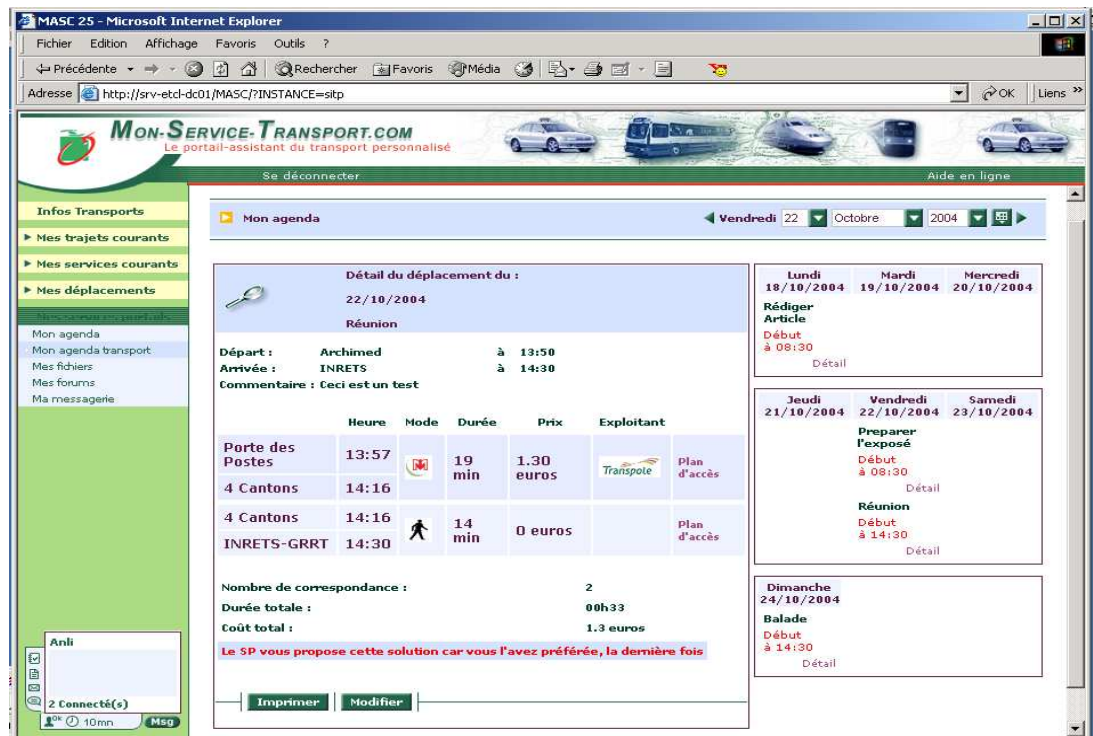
MASC 25 - Microsoft Internet Explorer

Fichier Edition Affichage Favoris Outils ?

Précédente Rechercher Favoris Média

Adresse http://srv-etcl-dc01/MASC/?INSTANCE=sitp

OK Liens »

MON-SERVICE-TRANSPORT.COM
Le portail-assistant du transport personnalisé

Se déconnecter

Aide en ligne

Infos Transports

▶ Mes trajets courants

▶ Mes services courants

▶ Mes déplacements

Mes services perso

Mon agenda
Mon agenda transport
Mes fichiers
Mes forums
Ma messagerie

Mon agenda

Vendredi 22 Octobre 2004

Détail du déplacement du :
22/10/2004
Réunion

Départ : Archimed à 13:50
Arrivée : INRETS à 14:30
Commentaire : Ceci est un test

| | Heure | Mode | Durée | Prix | Exploitant | |
|---|---|---|---|---|---|---|
| Porte des Postes | 13:57 | | 19 min | 1.30 euros | Transpole | Plan d'accès |
| 4 Cantons | 14:16 | | | | | |
| 4 Cantons | 14:16 | | 14 min | 0 euros | | Plan d'accès |
| INRETS-GRRT | 14:30 | | | | | |

Nombre de correspondance : 2
Durée totale : 00h33
Coût total : 1.3 euros

Le SP vous propose cette solution car vous l'avez préférée, la dernière fois

Imprimer Modifier

| Lundi 18/10/2004 | Mardi 19/10/2004 | Mercredi 20/10/2004 |
|---|---|---|
| Rédiger Article Début à 08:30 Détail | | |

| Jeudi 21/10/2004 | Vendredi 22/10/2004 | Samedi 23/10/2004 |
|---|---|---|
| | Preparer l'exposé Début à 08:30 Détail Réunion Début à 14:30 Détail | |

Dimanche 24/10/2004
Balade
Début à 14:30
Détail

Anli

2 Connecté(s)

10mn Msg